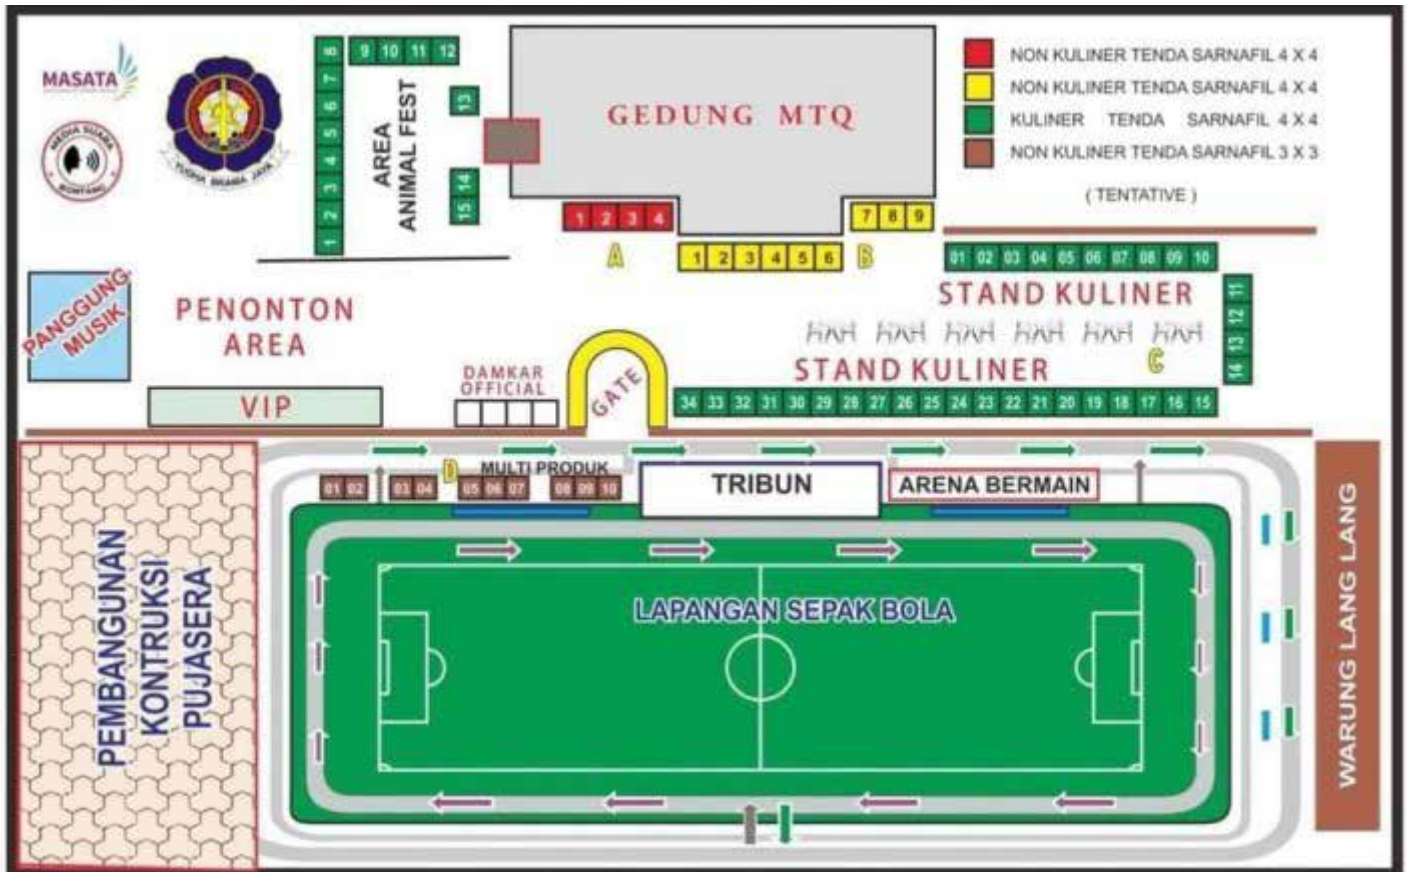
MASATA

MEDIA SUARA BONTANG

TUGHA BHAKTI BUANA JAYA

1 2 3 4 5 6 7 8

9 10 11 12

13

14 15

AREA ANIMAL FEST

GEDUNG MTQ

1 2 3 4

A

1 2 3 4 5 6

7 8 9

B

NON KULINER TENDA SARNAFIL 4 X 4
NON KULINER TENDA SARNAFIL 4 X 4
KULINER TENDA SARNAFIL 4 X 4
NON KULINER TENDA SARNAFIL 3 X 3

( TENTATIVE )

01 02 03 04 05 06 07 08 09 10

11 12 13 14

STAND KULINER

C

STAND KULINER

34 33 32 31 30 29 28 27 26 25 24 23 22 21 20 19 18 17 16 15

PANGGUNG MUSIK

PENONTON AREA

VIP

DAMKAR OFFICIAL

GATE

D

MULTI PRODUK

01 02 03 04 05 06 07 08 09 10

TRIBUN

ARENA BERMAIN

PEMBANGUNAN KONTRUKSI PUJASERA

LAPANGAN SEPAK BOLA

WARUNG LANG LANG